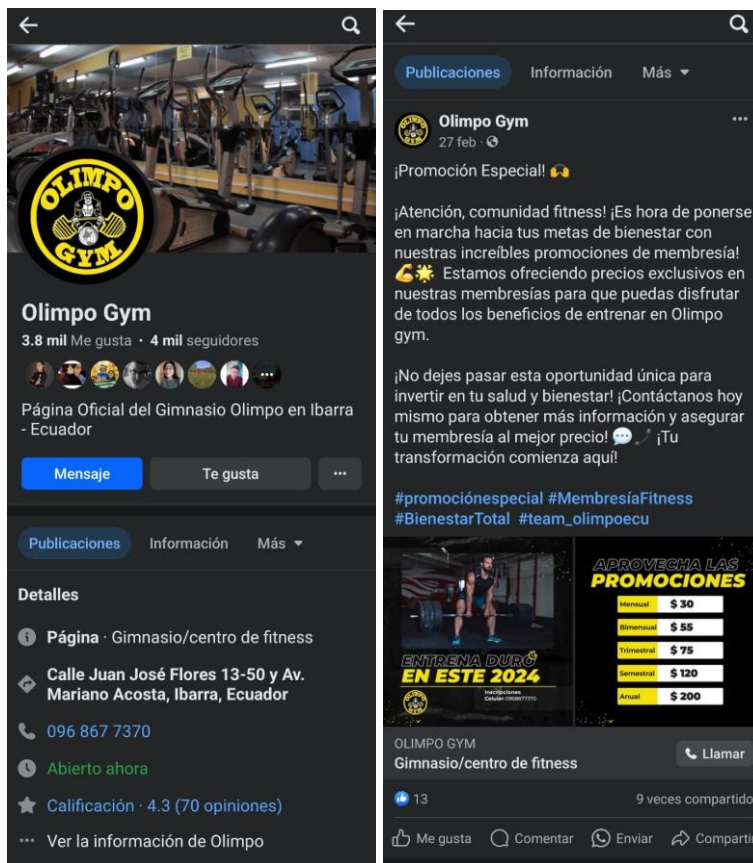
OLIMPO GYM

Olimpo Gym
3.8 mil Me gusta · 4 mil seguidores

Página Oficial del Gimnasio Olimpo en Ibarra - Ecuador

Mensaje
Te gusta
···

Publicaciones Información Más

Detalles

Página · Gimnasio/centro de fitness

Calle Juan José Flores 13-50 y Av. Mariano Acosta, Ibarra, Ecuador

096 867 7370

Abierto ahora

Calificación · 4.3 (70 opiniones)

··· Ver la información de Olimpo

Publicaciones Información Más

Olimpo Gym
27 feb ·

¡Promoción Especial! 🙌

¡Atención, comunidad fitness! ¡Es hora de ponerse en marcha hacia tus metas de bienestar con nuestras increíbles promociones de membresía! 💪🌟 Estamos ofreciendo precios exclusivos en nuestras membresías para que puedas disfrutar de todos los beneficios de entrenar en Olimpo gym.

¡No dejes pasar esta oportunidad única para invertir en tu salud y bienestar! ¡Contáctanos hoy mismo para obtener más información y asegurar tu membresía al mejor precio! 💬 ¡Tu transformación comienza aquí!

#promociónespecial #MembresíaFitness #BienestarTotal #team_olimpoecu

ENTRENA DURO EN ESTE 2024
Inscripciones
Celular: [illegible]

APROVECHA LAS PROMOCIONES

| | |
|---|---|
| Mensual | $ 30 |
| Bimensual | $ 55 |
| Trimestral | $ 75 |
| Semestral | $ 120 |
| Anual | $ 200 |

OLIMPO GYM
Gimnasio/centro de fitness
Llamar

13
9 veces compartido

Me gusta Comentar Enviar Comparti